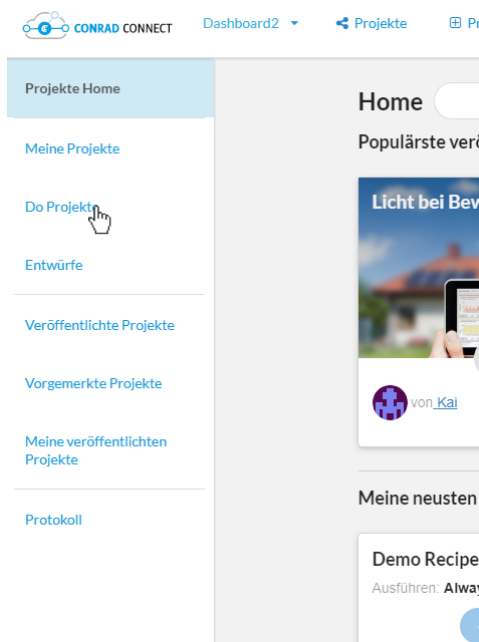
CONRAD CONNECT

Dashboard2 ▾

Projekte

Pr

Projekte Home

Meine Projekte

Do Projekte

Entwürfe

Veröffentlichte Projekte

Vorgemerkte Projekte

Meine veröffentlichten Projekte

Protokoll

Home

Populärste verö

Licht bei Bev

von Kai

Meine neusten

Demo Recipe

Ausführen: Alway